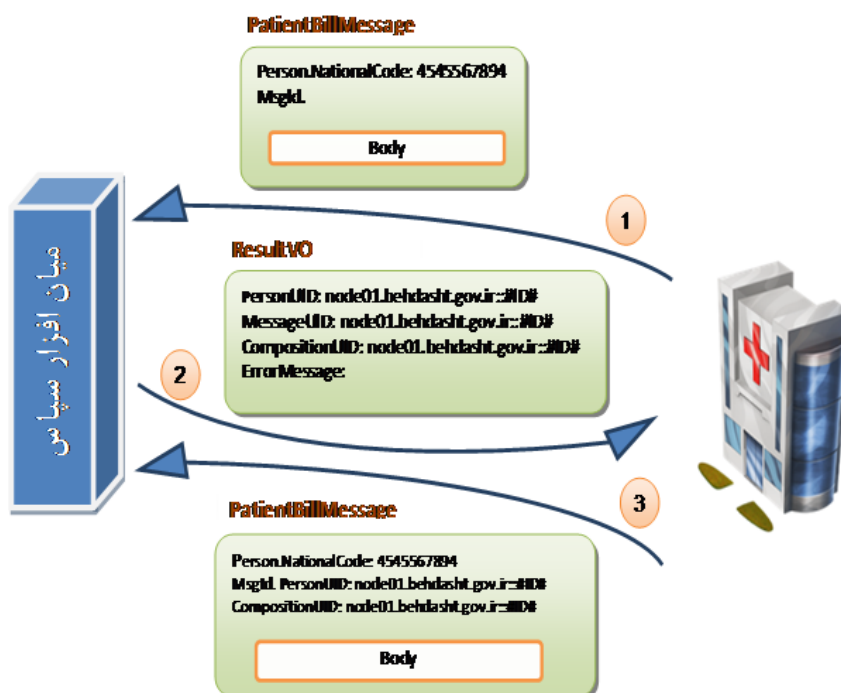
PatientBillMessage

Person.NationalCode: 4545567894
MsgId.

Body

1

میان افزار سپاس

ResultVO

PersonUID: node01.behdasht.gov.ir::#ID#
MessageUID: node01.behdasht.gov.ir::#ID#
CompositionUID: node01.behdasht.gov.ir::#ID#
ErrorMessage:

2

3

PatientBillMessage

Person.NationalCode: 4545567894
MsgId. PersonUID: node01.behdasht.gov.ir::#ID#
CompositionUID: node01.behdasht.gov.ir::#ID#

Body